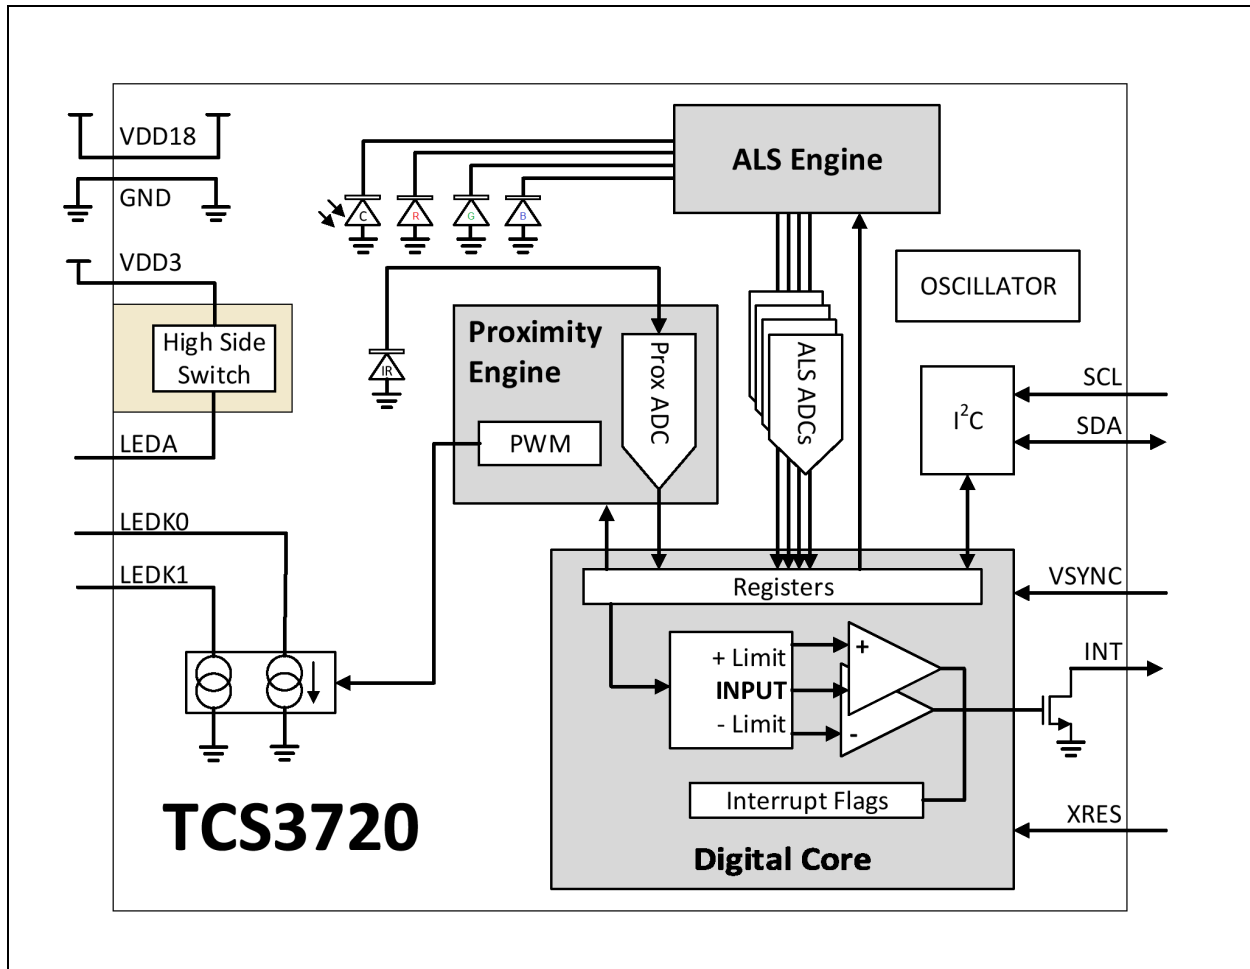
VDD18

GND

VDD3

High Side Switch

LEDA

LEDK0

LEDK1

C R G B

ALS Engine

IR

Proximity Engine

Prox ADC

PWM

ALS ADCs

OSCILLATOR

$I^2C$

SCL

SDA

VSYNC

Registers

+ Limit
INPUT
- Limit

+

-

INT

Interrupt Flags

XRES

Digital Core

TCS3720